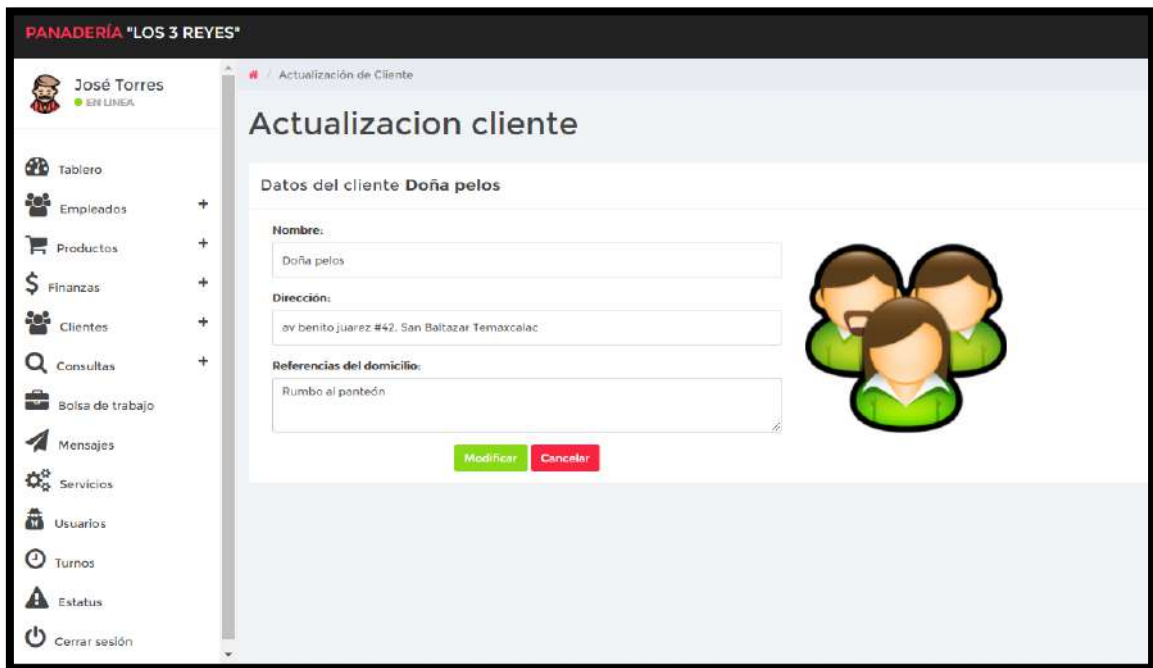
PANADERÍA "LOS 3 REYES"

José Torres
EN LINEA

Tablero
Empleados +
Productos +
$ Finanzas +
Clientes +
Consultas +
Bolsa de trabajo
Mensajes
Servicios
Usuarios
Turnos
Estatus
Cerrar sesión

/ Actualización de Cliente

Actualizacion cliente

Datos del cliente **Doña pelos**

Nombre:
Doña pelos

Dirección:
av benito juarez #42, San Baltazar Temaxcalac

Referencias del domicilio:
Rumbo al panteón

Modificar Cancelar